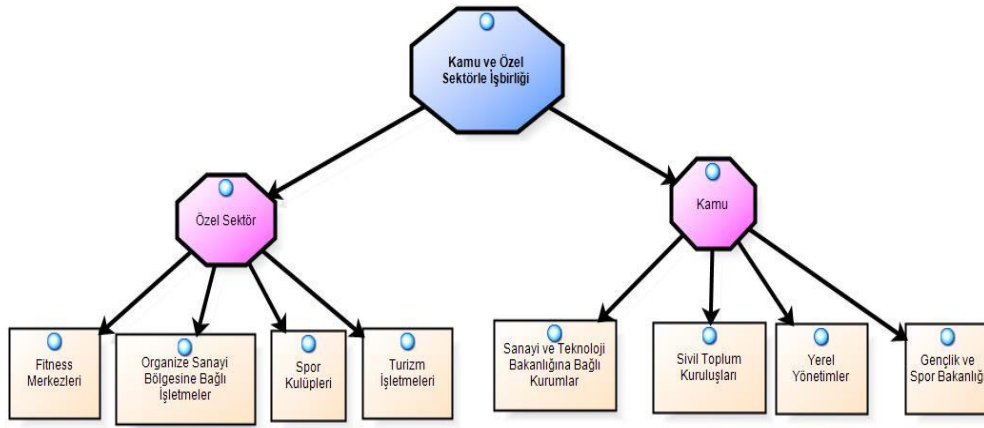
Kamu ve Özel Sektörle İşbirliği

Özel Sektör

Kamu

Fitness Merkezleri

Organize Sanayi Bölgesine Bağlı İşletmeler

Spor Kulüpleri

Turizm İşletmeleri

Sanayi ve Teknoloji Bakanlığına Bağlı Kurumlar

Sivil Toplum Kuruluşları

Yerel Yönetimler

Gençlik ve Spor Bakanlığ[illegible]